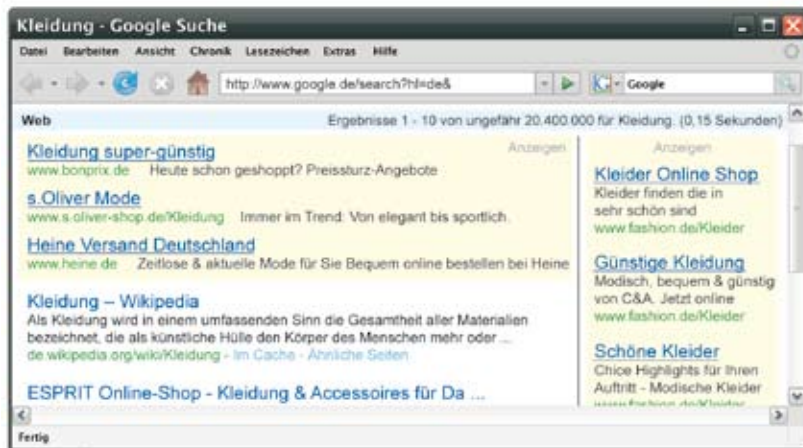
Kleidung - Google Suche

Datei Bearbeiten Ansicht Chronik Lesezeichen Extras Hilfe

http://www.google.de/search?hl=de&

Google

Web

Ergebnisse 1 - 10 von ungefähr 20.400.000 für Kleidung. (0,15 Sekunden)

Anzeigen

Kleidung super-günstig
www.bonprix.de Heute schon geshoppt? Preissturz-Angebote

s.Oliver Mode
www.s.oliver-shop.de/Kleidung Immer im Trend: Von elegant bis sportlich.

Heine Versand Deutschland
www.heine.de Zeitlose & aktuelle Mode für Sie Bequem online bestellen bei Heine

Kleidung – Wikipedia
Als Kleidung wird in einem umfassenden Sinn die Gesamtheit aller Materialien bezeichnet, die als künstliche Hülle den Körper des Menschen mehr oder ...
de.wikipedia.org/wiki/Kleidung - Im Cache - Ähnliche Seiten

ESPRIT Online-Shop - Kleidung & Accessoires für Da ...

Anzeigen

Kleider Online Shop
Kleider finden die in sehr schön sind
www.fashion.de/Kleider

Günstige Kleidung
Modisch, bequem & günstig von C&A. Jetzt online
www.fashion.de/Kleider

Schöne Kleider
Chice Highlights für Ihren Auftritt - Modische Kleider
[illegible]

Fertig